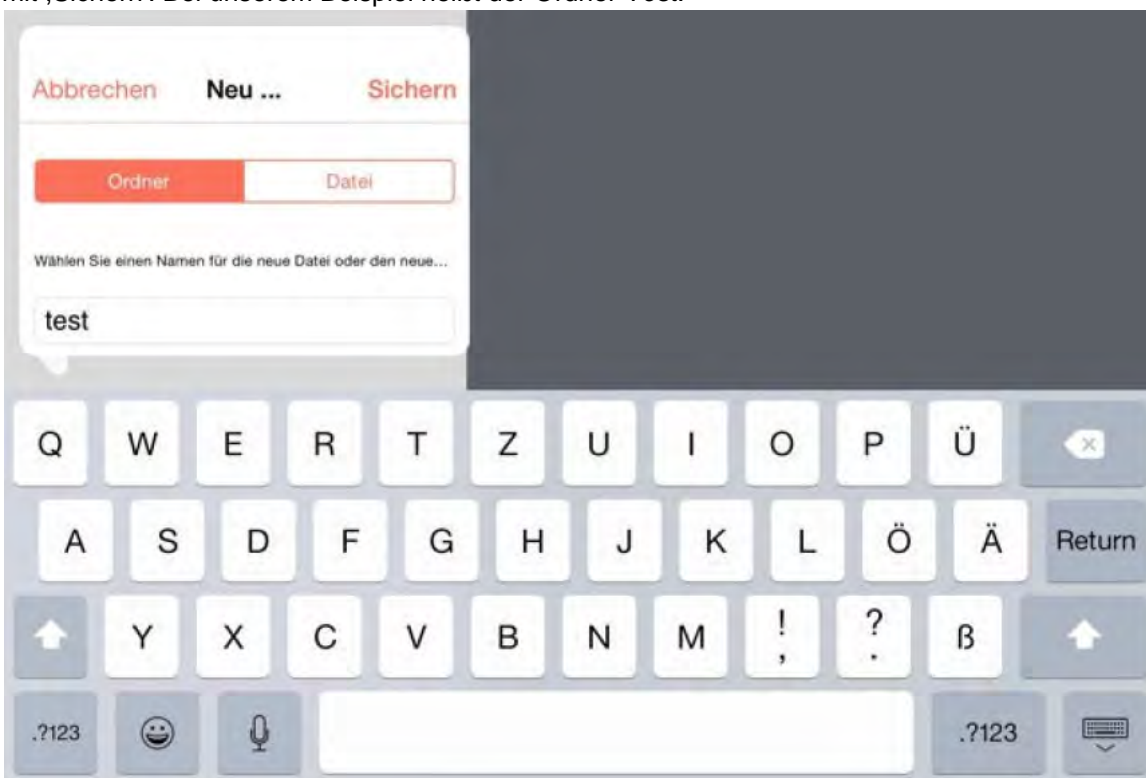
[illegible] ‚Sichern'. Bei unserem Beispiel heißt der Ordner Test.

Abbrechen Neu ... Sichern

Ordner Datei

Wählen Sie einen Namen für die neue Datei oder den neue...

test

Q W E R T Z U I O P Ü

A S D F G H J K L Ö Ä Return

Y X C V B N M ! , ? . ß

.?123 .?123